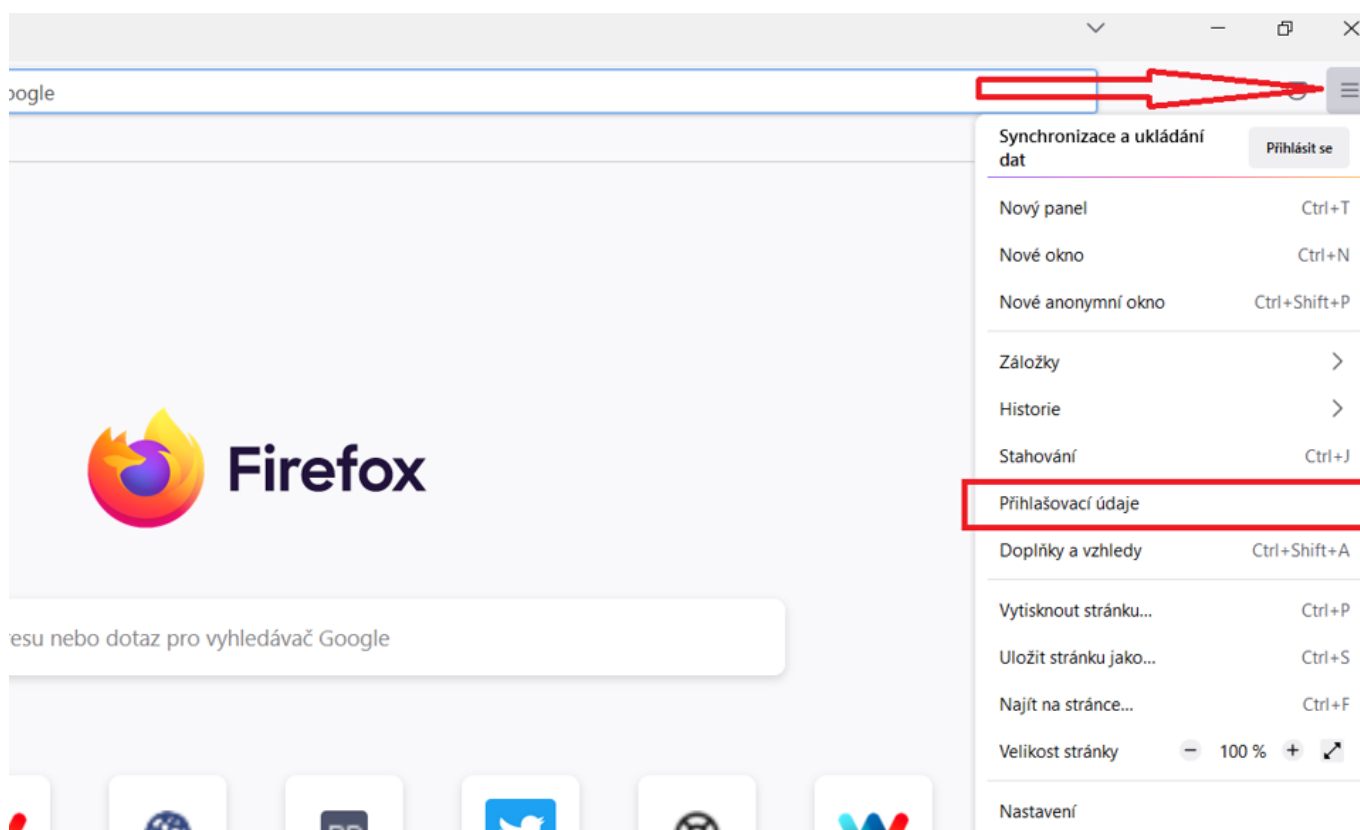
oogle

Firefox

resu nebo dotaz pro vyhledávač Google

Synchronizace a ukládání dat

Přihlásit se

Nový panel Ctrl+T

Nové okno Ctrl+N

Nové anonymní okno Ctrl+Shift+P

Záložky

Historie

Stahování Ctrl+J

Přihlašovací údaje

Doplňky a vzhledy Ctrl+Shift+A

Vytisknout stránku... Ctrl+P

Uložit stránku jako... Ctrl+S

Najít na stránce... Ctrl+F

Velikost stránky − 100 % +

Nastavení